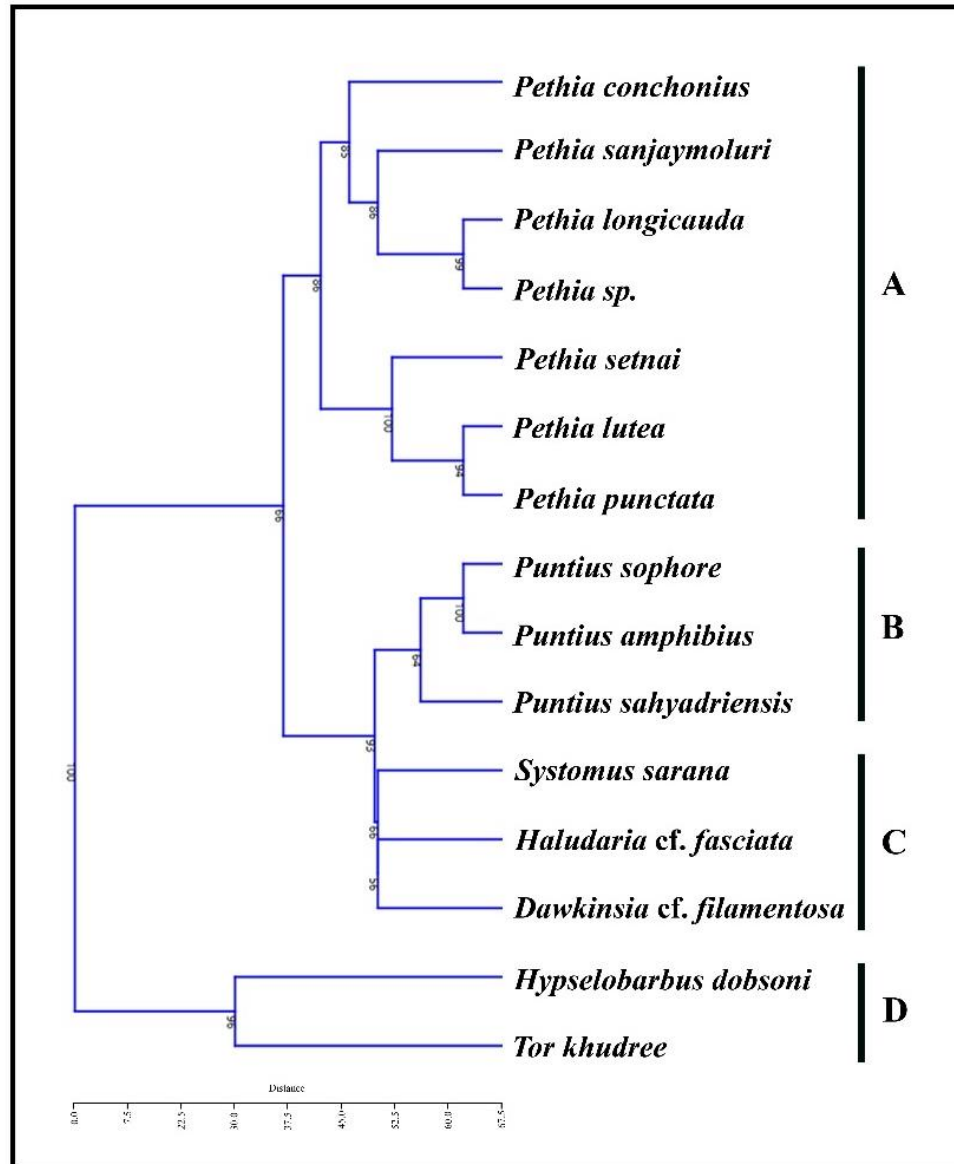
Pethia conchonius
Pethia sanjaymoluri
Pethia longicauda
Pethia sp.
Pethia setnai
Pethia lutea
Pethia punctata
Puntius sophore
Puntius amphibius
Puntius sahyadriensis
Systomus sarana
Haludaria cf. fasciata
Dawkinsia cf. filamentosa
Hypselobarbus dobsoni
Tor khudree

A
B
C
D

85
99
99
99
100
94
99
100
64
95
99
95
100
96

Distance
0.0
7.5
22.5
30.0
37.5
45.0
52.5
60.0
67.5